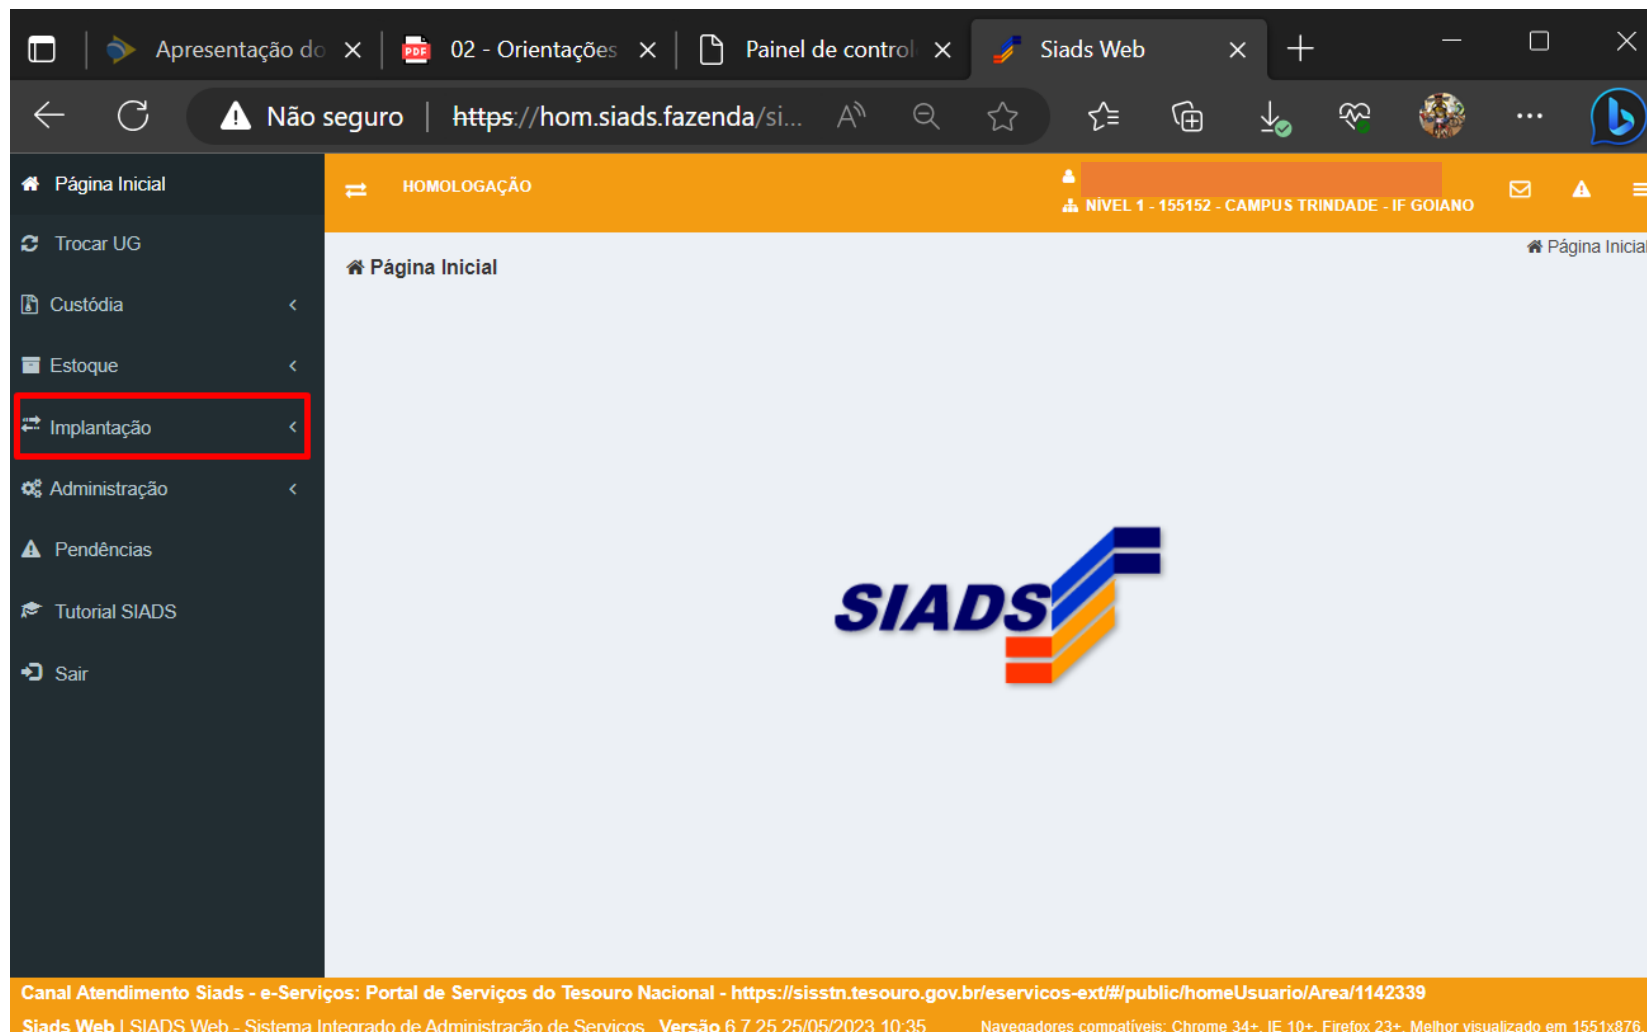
Apresentação do ×
02 - Orientações ×
Painel de control ×
Siads Web ×

Não seguro | https://hom.siads.fazenda/si...

Página Inicial
Trocar UG
Custódia
Estoque
Implantação
Administração
Pendências
Tutorial SIADS
Sair

HOMOLOGAÇÃO
NÍVEL 1 - 155152 - CAMPUS TRINDADE - IF GOIANO

Página Inicial

Página Inicial

SIADS

Canal Atendimento Siads - e-Serviços: Portal de Serviços do Tesouro Nacional - https://sisstn.tesouro.gov.br/eservicos-ext/#/public/homeUsuario/Area/1142339

Siads Web | SIADS Web - Sistema Integrado de Administração de Serviços Versão 6.7.25 25/05/2023 10:35 Navegadores compatíveis: Chrome 34+, IE 10+, Firefox 23+. Melhor visualizado em 1551x876